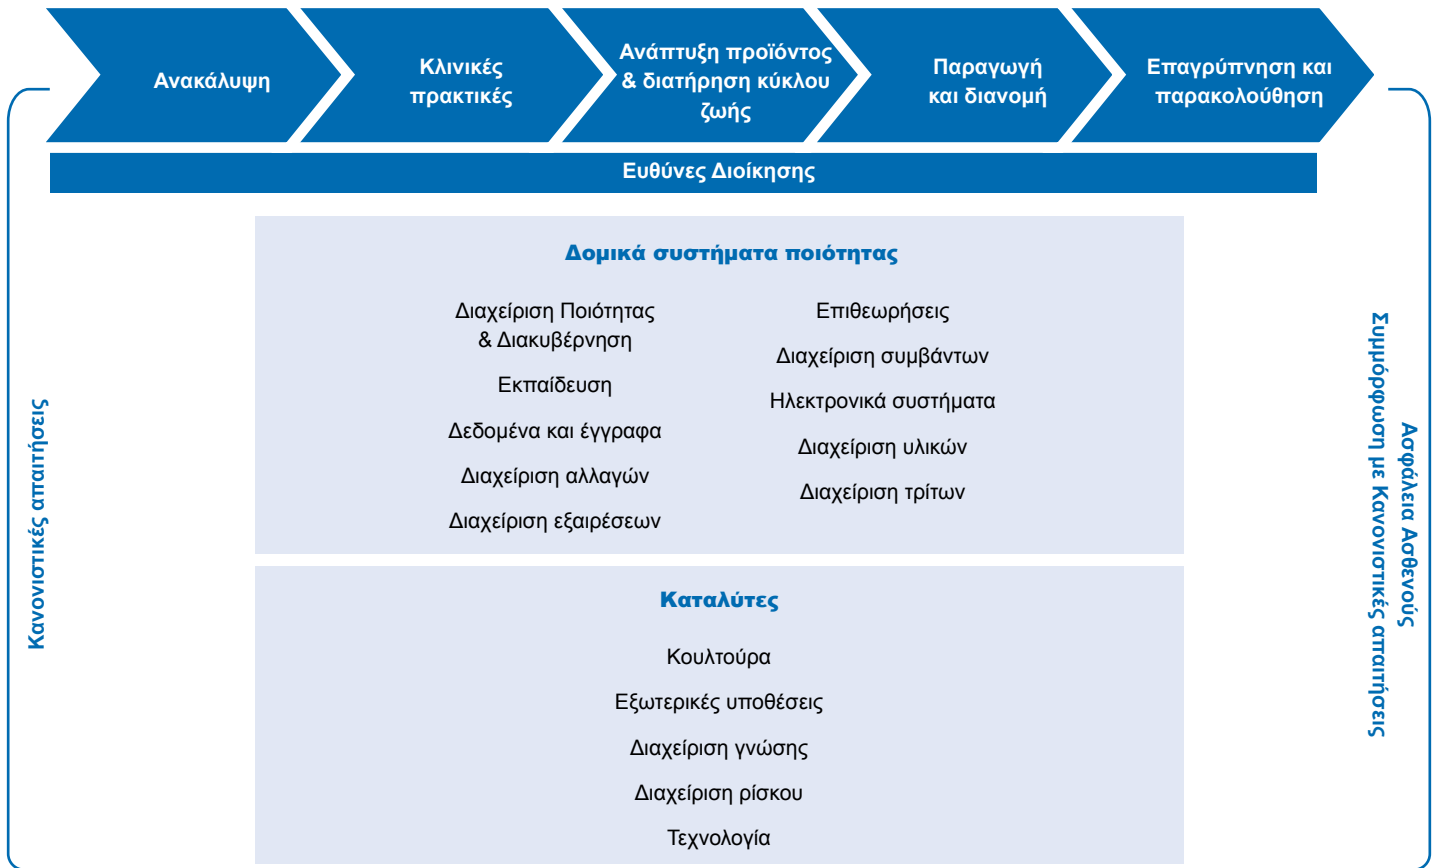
Ανακάλυψη

Κλινικές πρακτικές

Ανάπτυξη προϊόντος & διατήρηση κύκλου ζωής

Παραγωγή και διανομή

Επαγρύπνηση και παρακολούθηση

Ευθύνες Διοίκησης

Κανονιστικές απαιτήσεις

Δομικά συστήματα ποιότητας

Διαχείριση Ποιότητας & Διακυβέρνηση

Εκπαίδευση

Δεδομένα και έγγραφα

Διαχείριση αλλαγών

Διαχείριση εξαιρέσεων

Επιθεωρήσεις

Διαχείριση συμβάντων

Ηλεκτρονικά συστήματα

Διαχείριση υλικών

Διαχείριση τρίτων

Καταλύτες

Κουλτούρα

Εξωτερικές υποθέσεις

Διαχείριση γνώσης

Διαχείριση ρίσκου

Τεχνολογία

Ασφάλεια Ασθενούς
Συμμόρφωση με Κανονιστικές απαιτήσεις